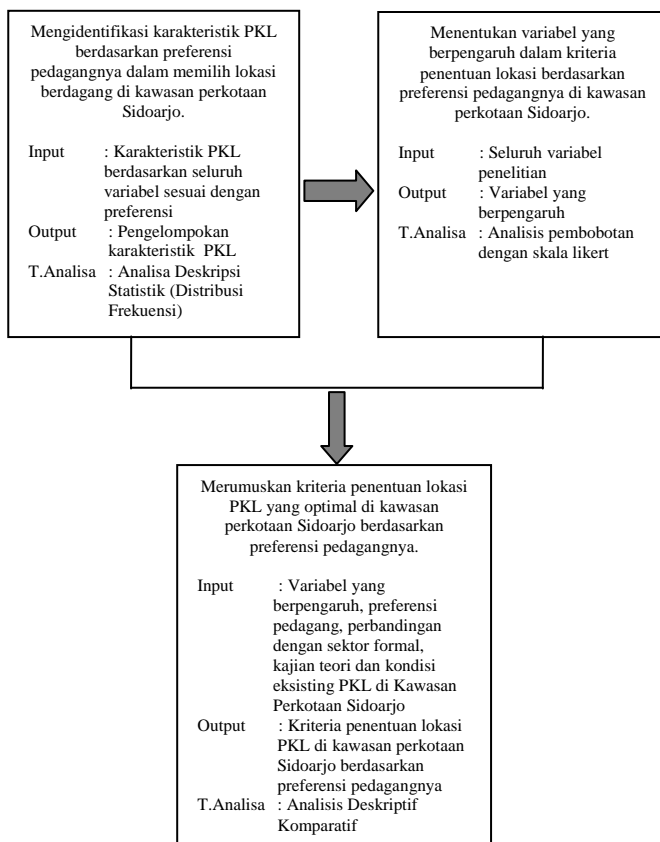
Mengidentifikasi karakteristik PKL berdasarkan preferensi pedagangnya dalam memilih lokasi berdagang di kawasan perkotaan Sidoarjo.

Input : Karakteristik PKL berdasarkan seluruh variabel sesuai dengan preferensi
Output : Pengelompokan karakteristik PKL
T.Analisa : Analisa Deskripsi Statistik (Distribusi Frekuensi)

Menentukan variabel yang berpengaruh dalam kriteria penentuan lokasi berdasarkan preferensi pedagangnya di kawasan perkotaan Sidoarjo.

Input : Seluruh variabel penelitian
Output : Variabel yang berpengaruh
T.Analisa : Analisis pembobotan dengan skala likert

Merumuskan kriteria penentuan lokasi PKL yang optimal di kawasan perkotaan Sidoarjo berdasarkan preferensi pedagangnya.

Input : Variabel yang berpengaruh, preferensi pedagang, perbandingan dengan sektor formal, kajian teori dan kondisi eksisting PKL di Kawasan Perkotaan Sidoarjo
Output : Kriteria penentuan lokasi PKL di kawasan perkotaan Sidoarjo berdasarkan preferensi pedagangnya
T.Analisa : Analisis Deskriptif Komparatif